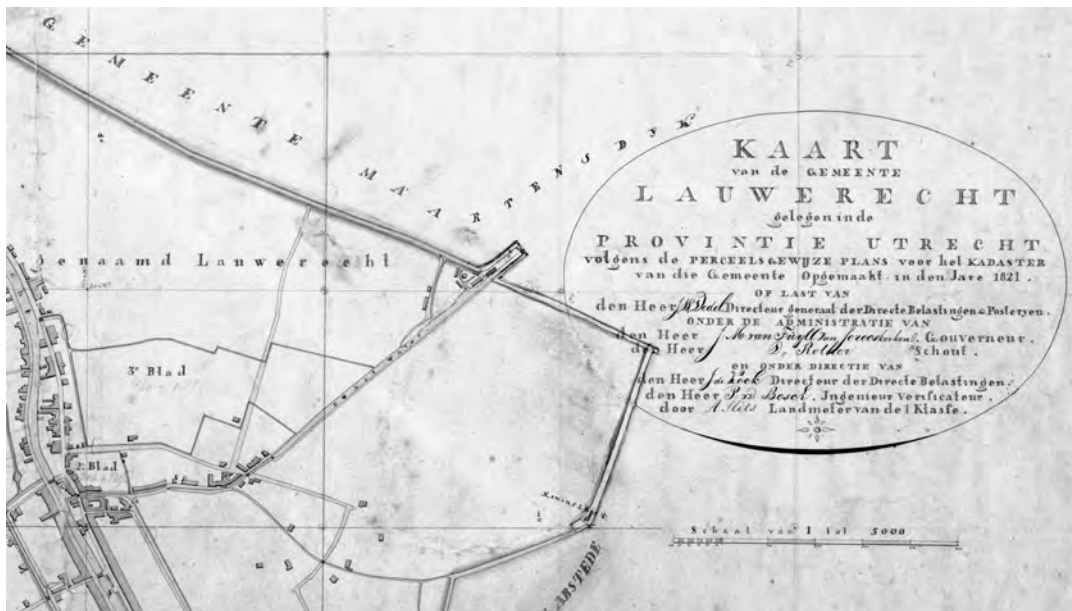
GEMEENTE MAARTENSDYK

KAART
van de GEMEENTE
LAUWERECHT
Gelegen in de
PROVINTIE UTRECHT
volgens de PERCEELS & WYZE PLANS voor het KADASTER
van die Gemeente Opgemaakt in den Jare 1821.
OP LAST VAN
den Heer W. Deel Directeur General der Directe Belastingen & Posteryen.
ONDER DE ADMINISTRATIE VAN
den Heer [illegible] Gouverneur.
den Heer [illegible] Schout.
EN ONDER DIRECTIE VAN
den Heer de Kock Directeur der Directe Belastingen.
den Heer P. v. Besel Ingenieur Verificateur,
door A. Slits Landmeter van de 1 Klasse.

Genaamd Lauwerecht

3e Blad

2e Blad

Schaal van 1 tot 5000

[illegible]ABSTEDE